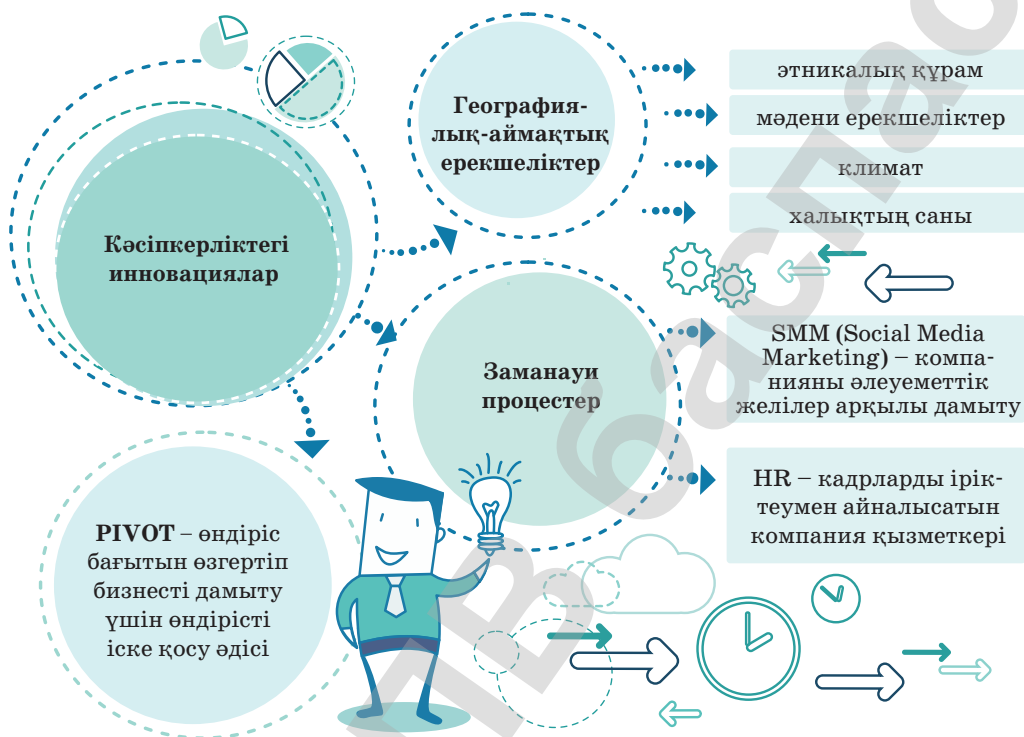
Кәсіпкерліктегі инновациялар

Географиялық-аймақтық ерекшеліктер

этникалық құрам

мәдени ерекшеліктер

климат

халықтың саны

Заманауи процестер

SMM (Social Media Marketing) – компанияны әлеуметтік желілер арқылы дамыту

HR – кадрларды іріктеумен айналысатын компания қызметкері

PIVOT – өндіріс бағытын өзгертіп бизнесті дамыту үшін өндірісті іске қосу әдісі

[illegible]